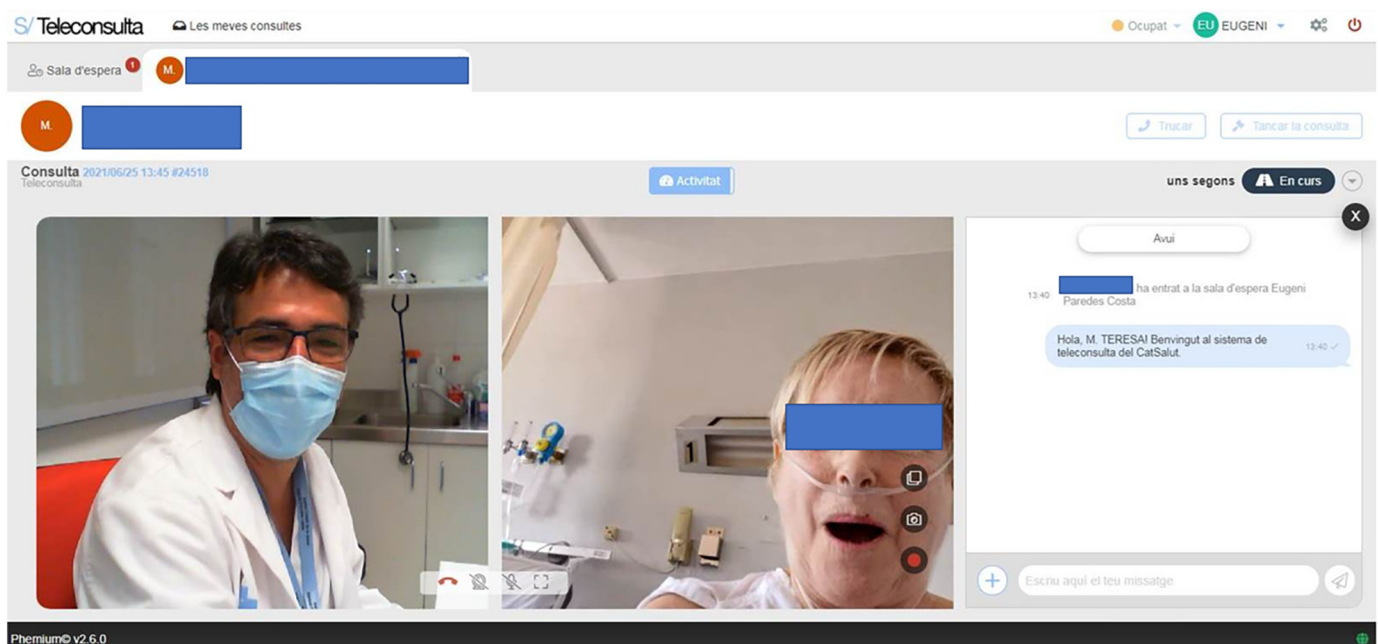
S/ Teleconsulta Les meves consultes

Ocupat EU EUGENI

Sala d'espera 1 M.

M.

Trucar Tancar la consulta

Consulta 2021/06/25 13:45 #24518
Teleconsulta

Activitat

uns segons En curs

X

Avui

13:40 ha entrat a la sala d'espera Eugeni Paredes Costa

Hola, M. TERESA! Benvingut al sistema de teleconsulta del CatSalut. 13:40

Escriu aquí el teu missatge

Phemium© v2.6.0